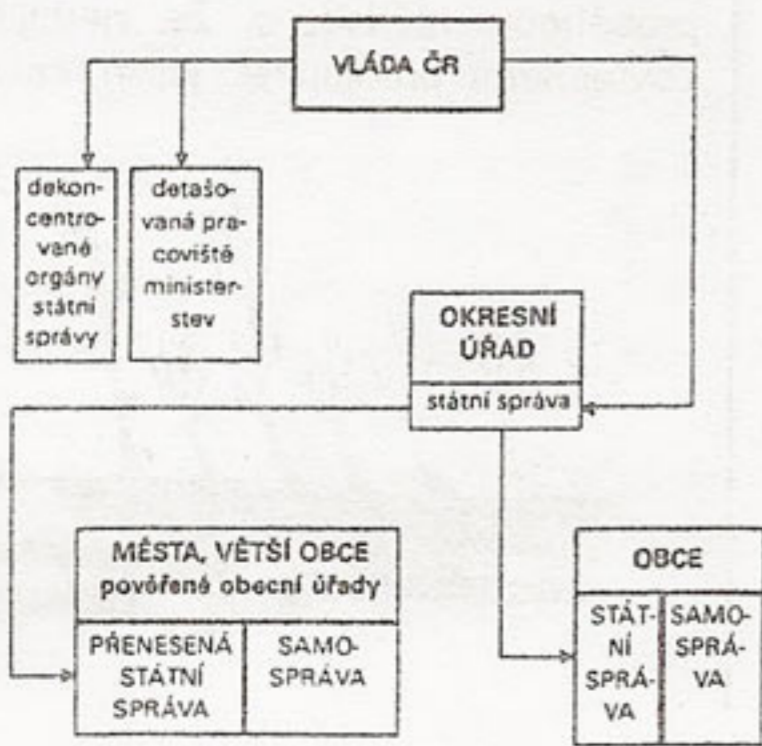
VLÁDA ČR

dekoncentrované orgány státní správy

detašovaná pracoviště ministerstev

OKRESNÍ ÚŘAD

státní správa

MĚSTA, VĚTŠÍ OBCE
pověřené obecní úřady

| PŘENESENÁ STÁTNÍ SPRÁVA | SAMOSPRÁVA |
|---|---|

OBCE

| STÁTNÍ SPRÁVA | SAMOSPRÁVA |
|---|---|